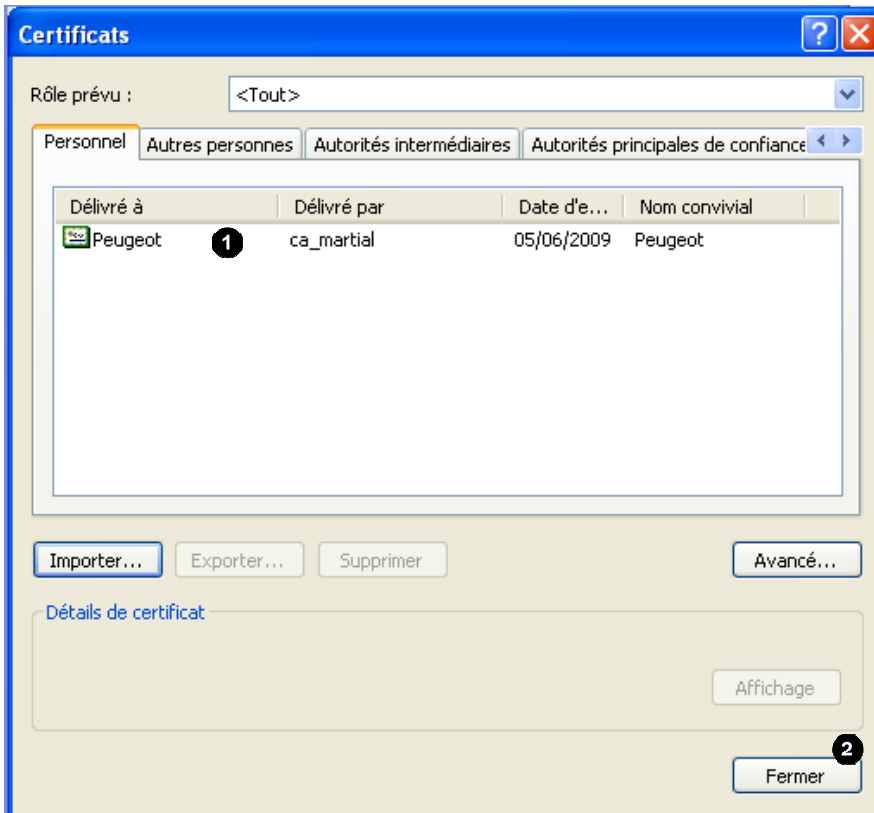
Certificats

Rôle prévu : <Tout>

Personnel | Autres personnes | Autorités intermédiaires | Autorités principales de confiance

| Délivré à | Délivré par | Date d'e... | Nom convivial |
|---|---|---|---|
| Peugeot | ca_martial | 05/06/2009 | Peugeot |

1

Importer... Exporter... Supprimer Avancé...

Détails de certificat

Affichage

2

Fermer